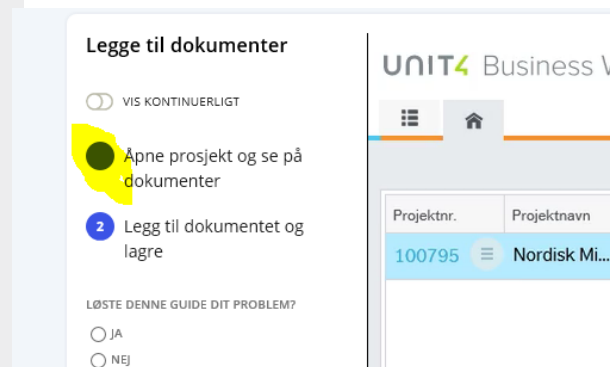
Legge til dokumenter

VIS KONTINUERLIGT

Åpne prosjekt og se på dokumenter

2 Legg til dokumentet og lagre

LØSTE DENNE GUIDE DIT PROBLEM?

JA

NEJ

UNIT4 Business W

| Projektnr. | Projektnavn |
|---|---|
| 100795 | Nordisk Mi... |